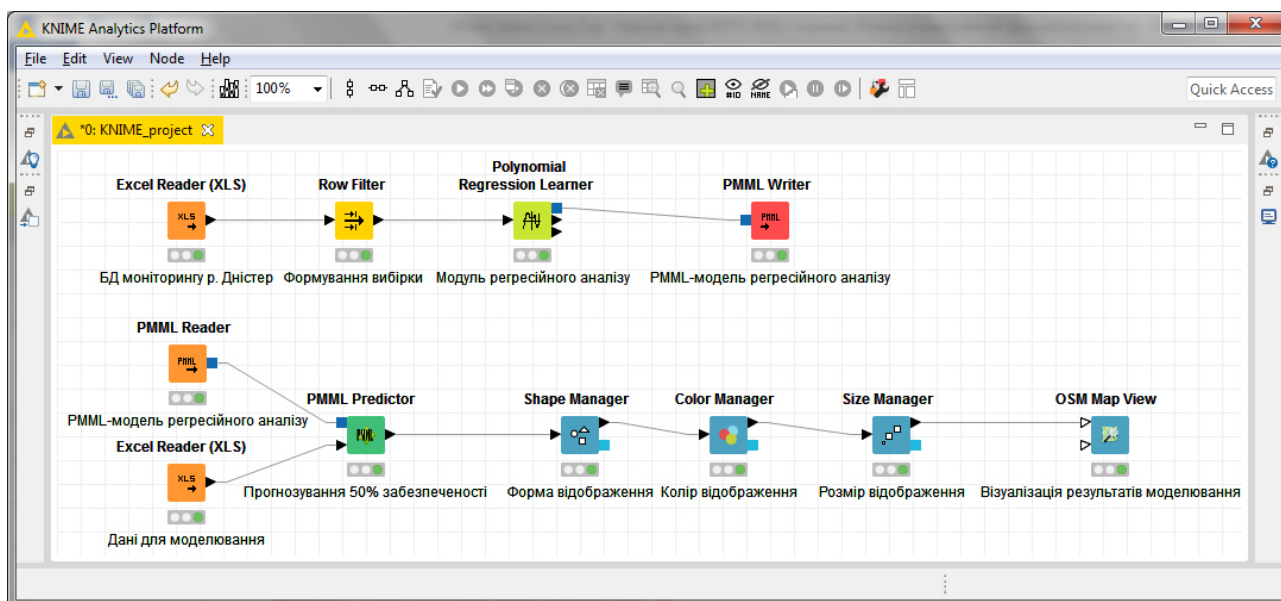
KNIME Analytics Platform

File Edit View Node Help

100%

Quick Access

*0: KNIME_project

Excel Reader (XLS)
XLS
БД моніторингу р. Дністер

Row Filter
Формування вибірки

Polynomial Regression Learner
Модуль регресійного аналізу

PMML Writer
PMML
PMML-модель регресійного аналізу

PMML Reader
PMML
PMML-модель регресійного аналізу

Excel Reader (XLS)
XLS
Дані для моделювання

PMML Predictor
PMML
Прогнозування 50% забезпеченості

Shape Manager
Форма відображення

Color Manager
Колір відображення

Size Manager
Розмір відображення

OSM Map View
Візуалізація результатів моделювання